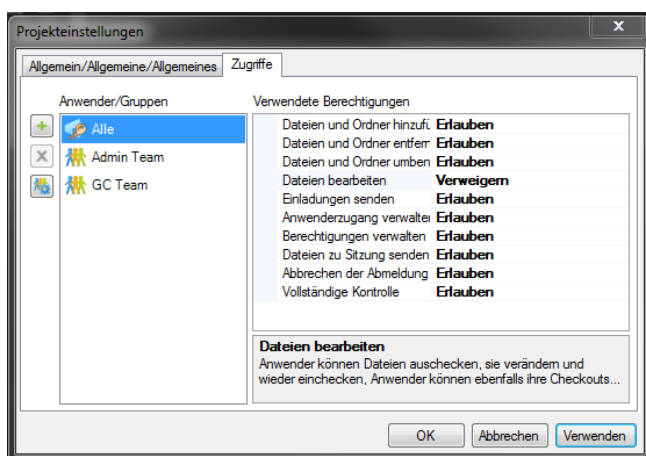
Projekteinstellungen

Allgemein/Allgemeine/Allgemeines | Zugriffe

Anwender/Gruppen

Alle
Admin Team
GC Team

Verwendete Berechtigungen

| | |
|---|---|
| Dateien und Ordner hinzufü | Erlauben |
| Dateien und Ordner entfern | Erlauben |
| Dateien und Ordner umben | Erlauben |
| Dateien bearbeiten | Verweigern |
| Einladungen senden | Erlauben |
| Anwenderzugang verwalte | Erlauben |
| Berechtigungen verwalten | Erlauben |
| Dateien zu Sitzung senden | Erlauben |
| Abbrechen der Abmeldung | Erlauben |
| Vollständige Kontrolle | Erlauben |

Dateien bearbeiten
Anwender können Dateien auschecken, sie verändern und wieder einchecken, Anwender können ebenfalls ihre Checkouts...

OK | Abbrechen | Verwenden